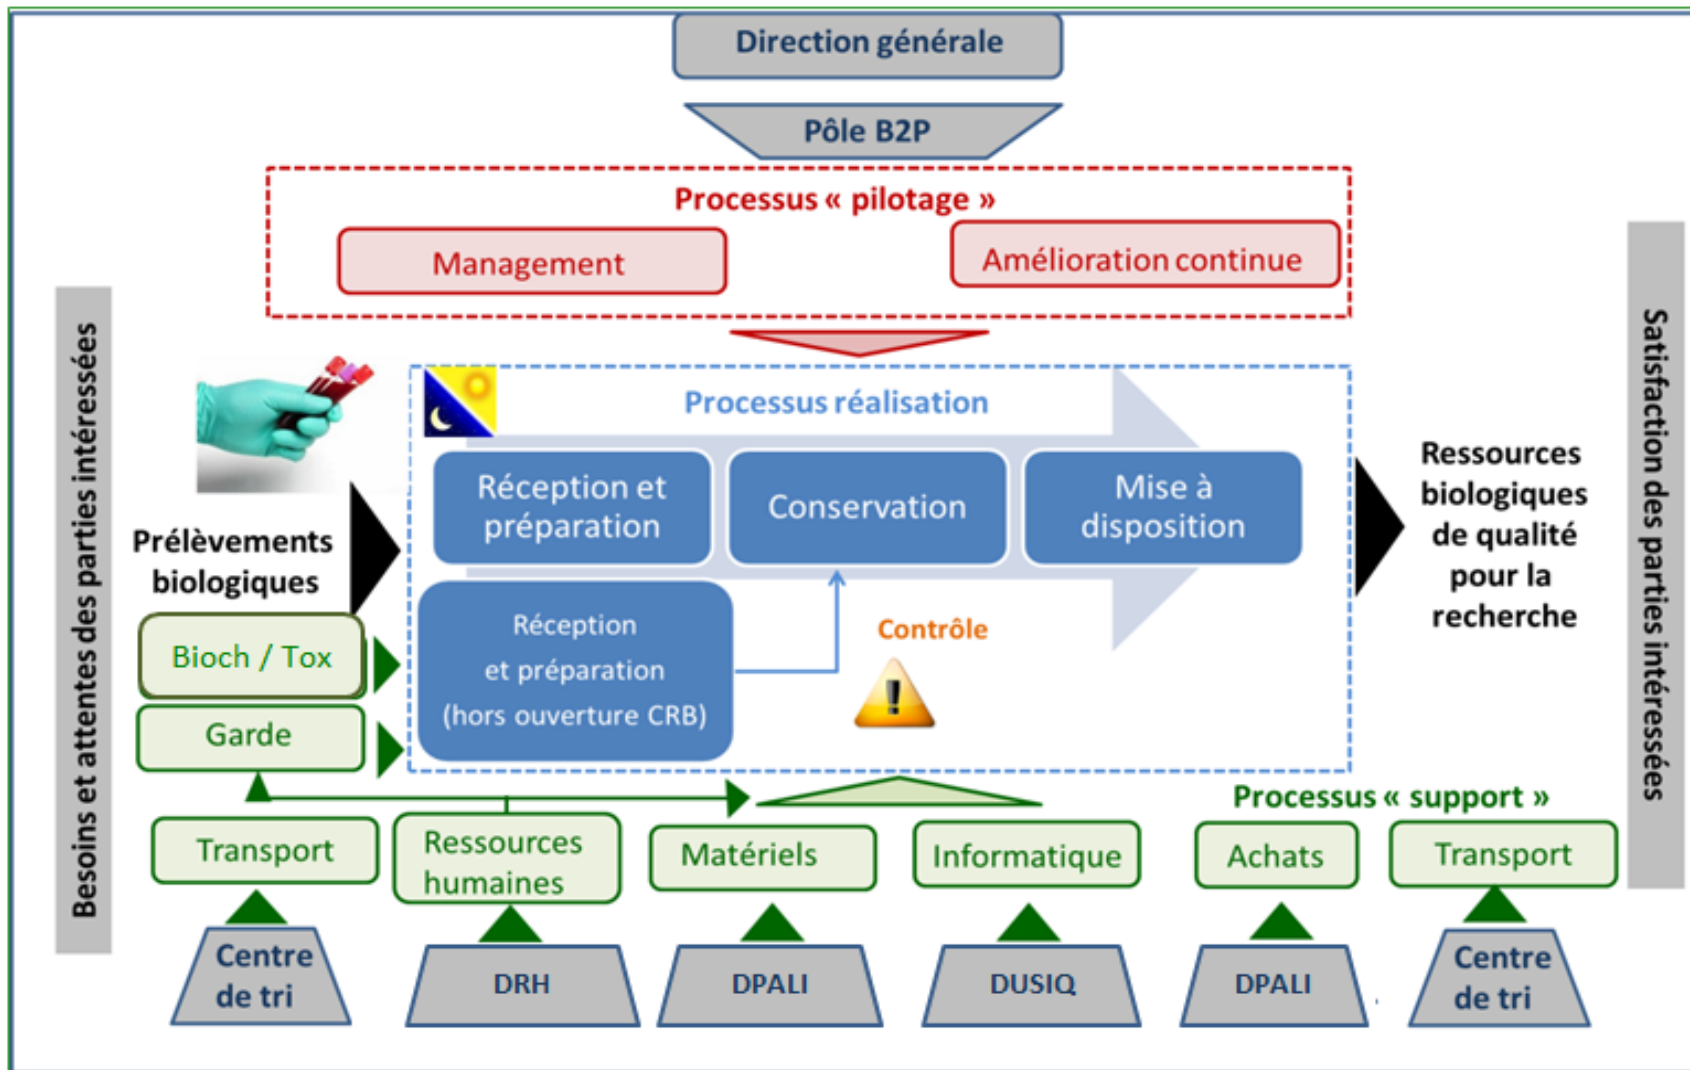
Direction générale

Pôle B2P

Processus « pilotage »

Management

Amélioration continue

Besoins et attentes des parties intéressées

Processus réalisation

Réception et préparation

Conservation

Mise à disposition

Prélèvements biologiques

Bioch / Tox

Garde

Réception et préparation (hors ouverture CRB)

Contrôle

Ressources biologiques de qualité pour la recherche

Satisfaction des parties intéressées

Processus « support »

Transport

Ressources humaines

Matériels

Informatique

Achats

Transport

Centre de tri

DRH

DPALI

DUSIQ

DPALI

Centre de tri